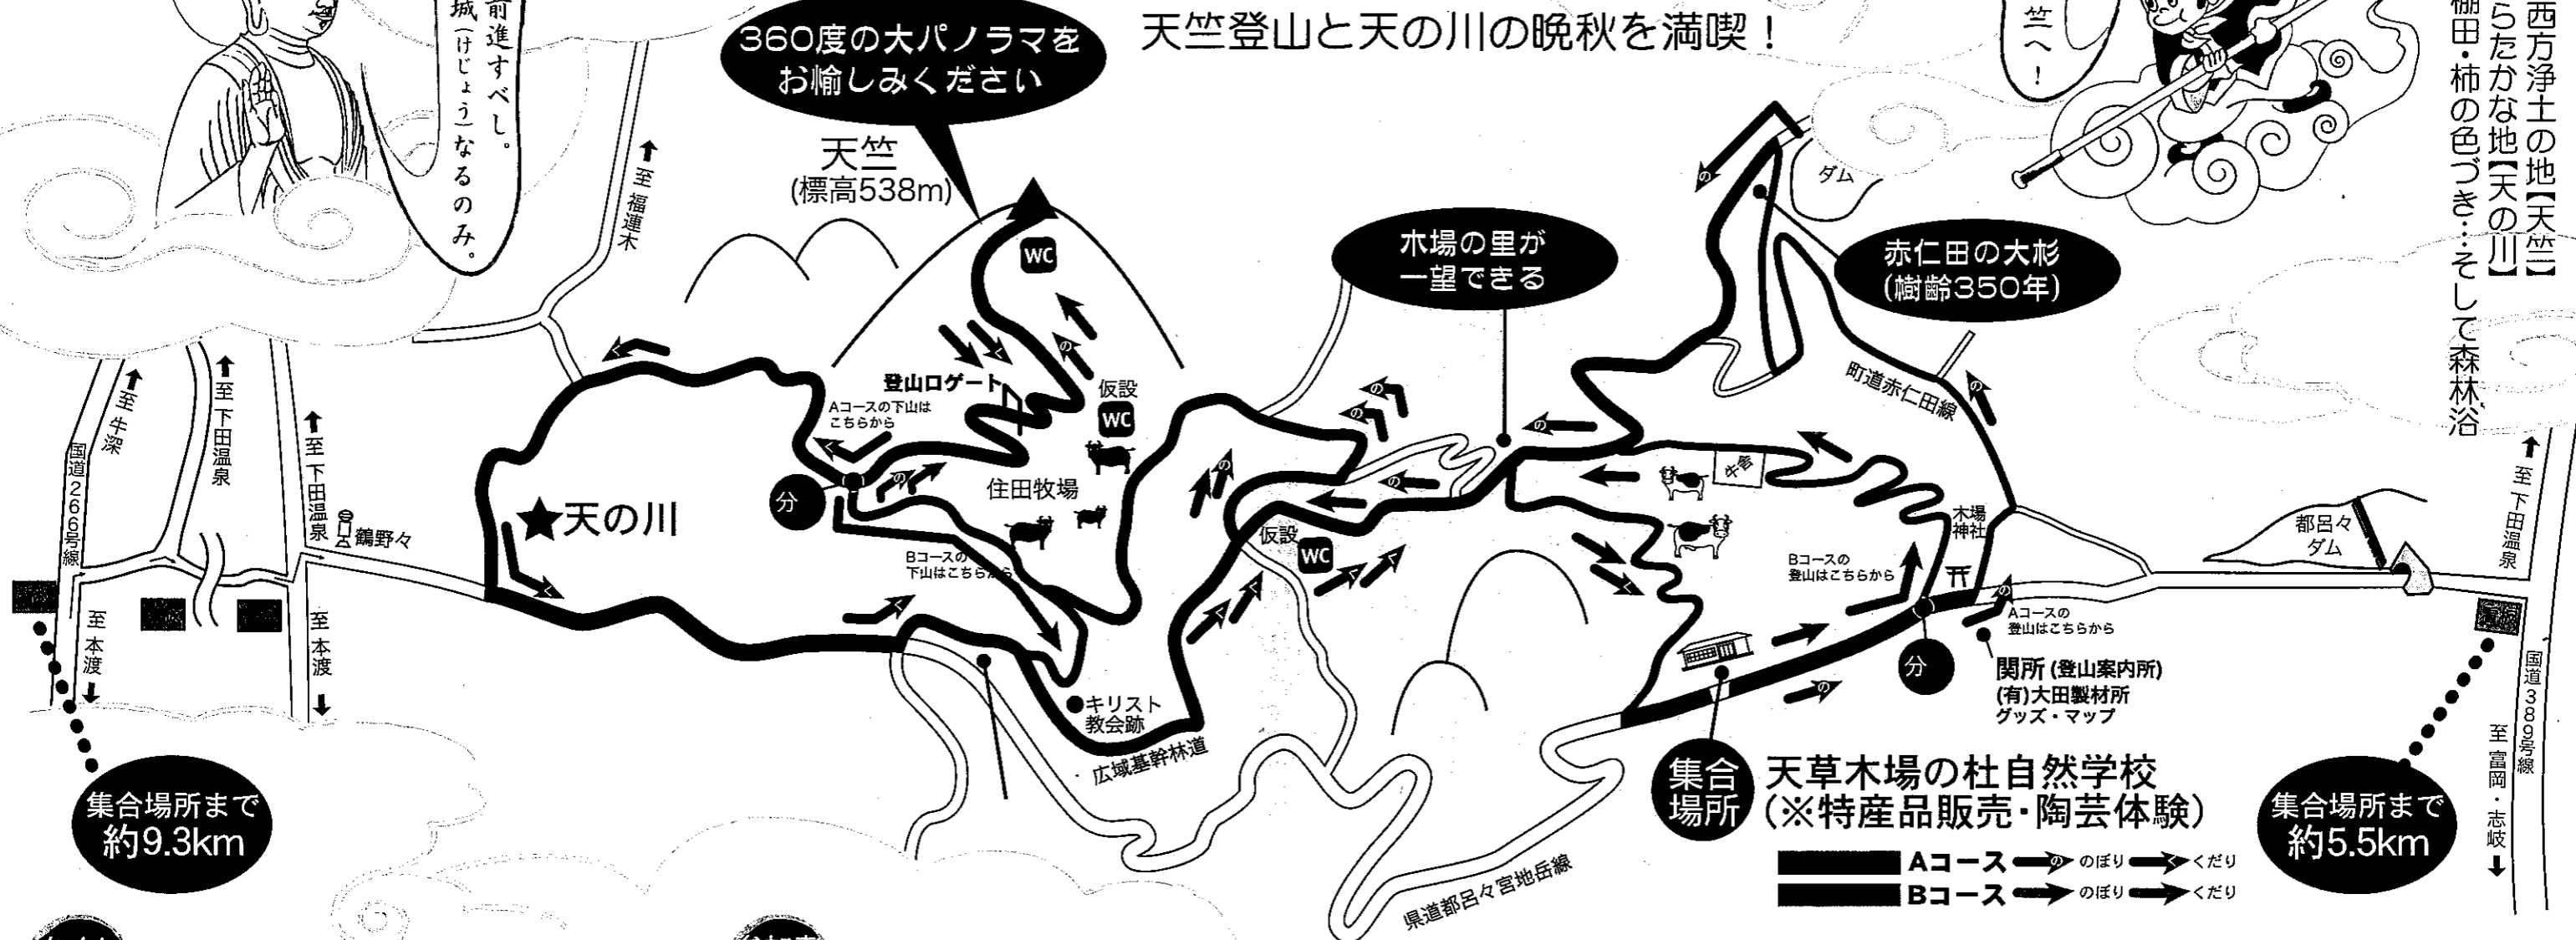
前進すべし。
城(けじょう)なるのみ。

360度の大パノラマをお愉しみください

天竺登山と天の川の晩秋を満喫!

笠へ!

西方浄土の地【天竺】
らたかな地【天の川】
棚田・柿の色づき…そして森林浴

天竺
(標高538m)

木場の里が一望できる

赤仁田の大杉
(樹齢350年)

ダム

至 福連木
至 牛深
至 下田温泉
至 下田温泉
国道266号線
至 本渡
至 本渡

登山口ゲート
Aコースの下山はこちらから
仮設 WC
WC
住田牧場
分
★天の川
鶴野々
Bコースの下山はこちらから
キリスト教会跡
広域基幹林道
仮設 WC
町道赤仁田線
牛舎
木場神社
Bコースの登山はこちらから
Aコースの登山はこちらから
分
関所(登山案内所)
(有)大田製材所
グッズ・マップ
都呂々ダム
至 下田温泉
国道389号線
至 富岡・志岐
県道都呂々宮地岳線

集合場所まで約9.3km

集合場所
天草木場の杜自然学校
(※特産品販売・陶芸体験)

集合場所まで約5.5km

Aコース の のぼり く くだり
Bコース の のぼり く くだり